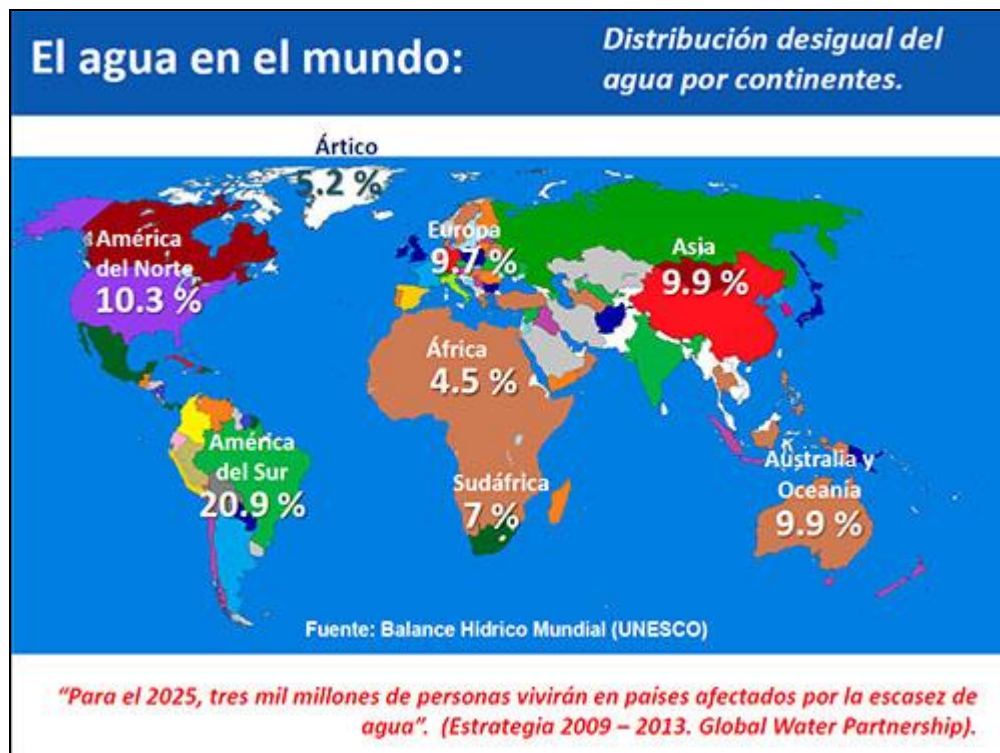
El agua en el mundo:

Distribución desigual del agua por continentes.

Ártico
5.2 %

América del Norte
10.3 %

Europa
9.7 %

Asia
9.9 %

África
4.5 %

América del Sur
20.9 %

Sudáfrica
7 %

Australia y Oceanía
9.9 %

Fuente: Balance Hídrico Mundial (UNESCO)

"Para el 2025, tres mil millones de personas vivirán en países afectados por la escasez de agua". (Estrategia 2009 – 2013. Global Water Partnership).